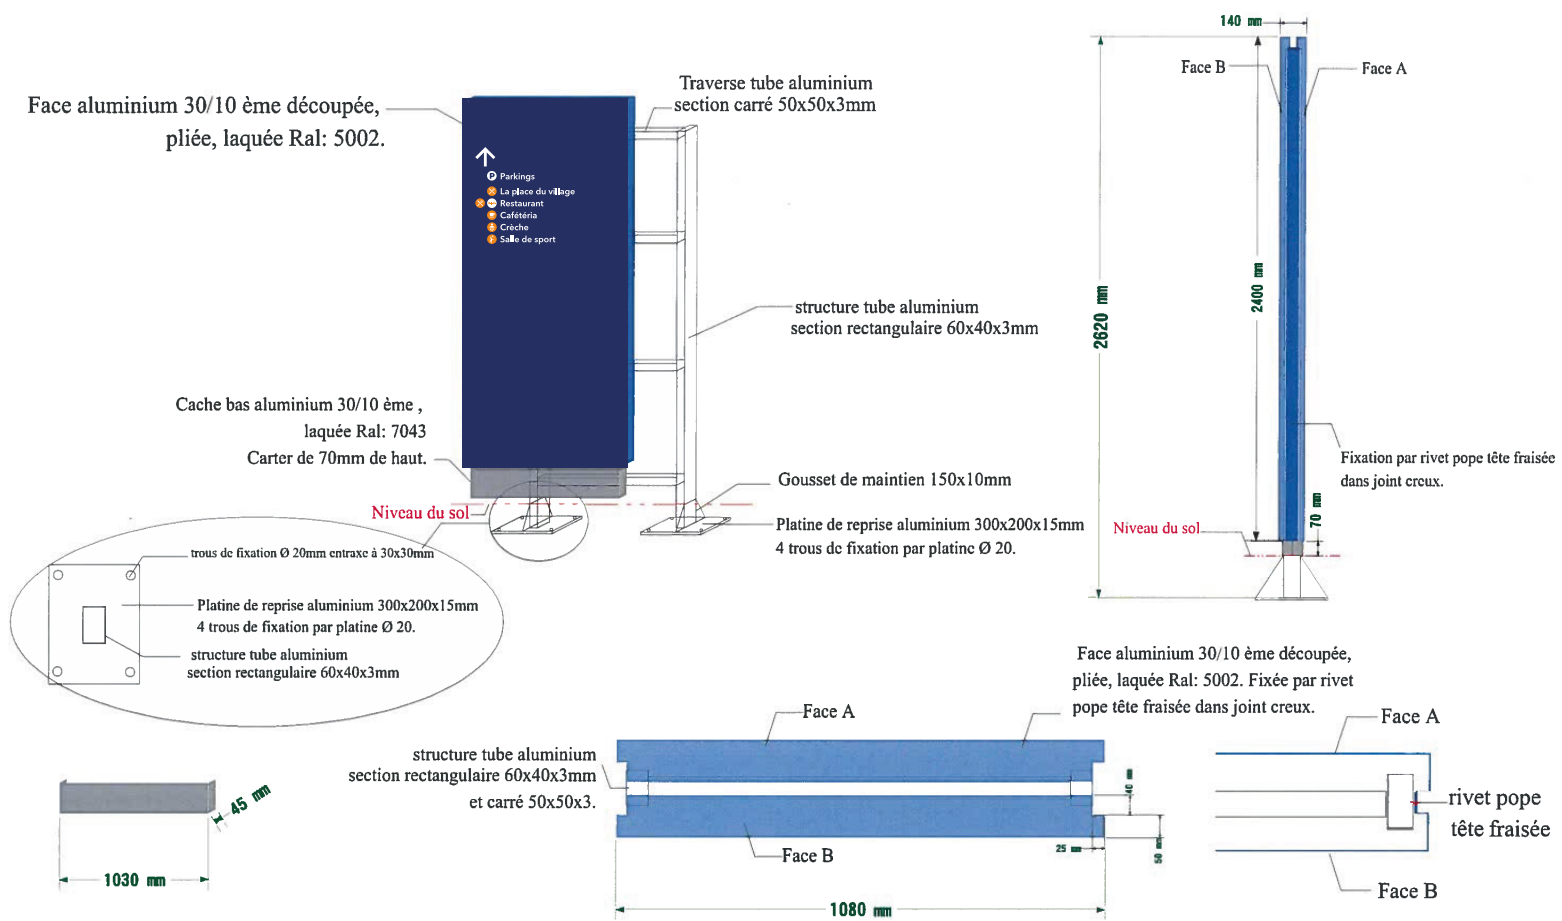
Face aluminium 30/10 ème découpée, pliée, laquée Ral: 5002.

Traverse tube aluminium section carré 50x50x3mm

Parkings
La place du village
Restaurant
Cafétéria
Crèche
Salle de sport

structure tube aluminium section rectangulaire 60x40x3mm

Cache bas aluminium 30/10 ème , laquée Ral: 7043 Carter de 70mm de haut.

Gousset de maintien 150x10mm

Niveau du sol

Platine de reprise aluminium 300x200x15mm 4 trous de fixation par platine Ø 20.

trous de fixation Ø 20mm entraxe à 30x30mm

Platine de reprise aluminium 300x200x15mm 4 trous de fixation par platine Ø 20.

structure tube aluminium section rectangulaire 60x40x3mm

140 mm

Face B

Face A

2620 mm

2400 mm

Fixation par rivet pope tête fraisée dans joint creux.

Niveau du sol

70 mm

Face aluminium 30/10 ème découpée, pliée, laquée Ral: 5002. Fixée par rivet pope tête fraisée dans joint creux.

Face A

Face A

structure tube aluminium section rectangulaire 60x40x3mm et carré 50x50x3.

40 mm

rivet pope tête fraisée

25 mm

50 mm

Face B

Face B

45 mm

1030 mm

1080 mm